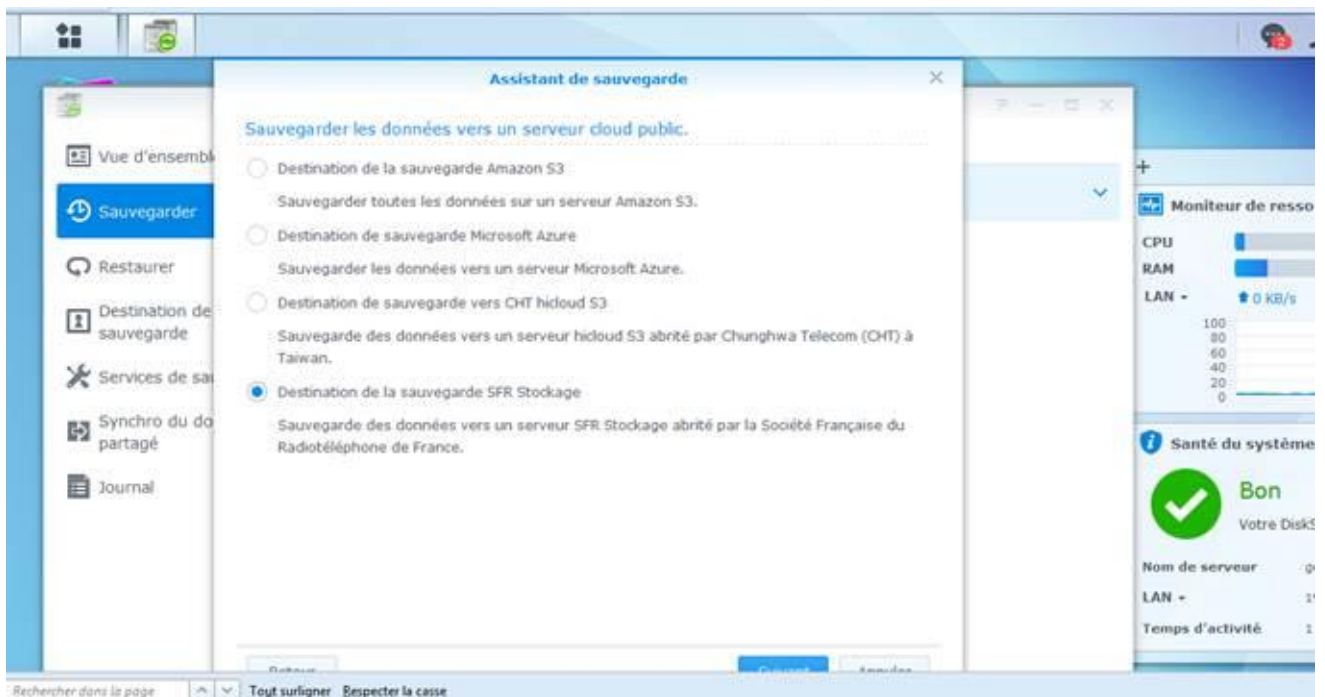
Assistant de sauvegarde

Sauvegarder les données vers un serveur cloud public.

Destination de la sauvegarde Amazon S3

Sauvegarder toutes les données sur un serveur Amazon S3.

Destination de sauvegarde Microsoft Azure

Sauvegarder les données vers un serveur Microsoft Azure.

Destination de sauvegarde vers CHT hicloud S3

Sauvegarde des données vers un serveur hicloud S3 abrité par Chunghwa Telecom (CHT) à Taiwan.

Destination de la sauvegarde SFR Stockage

Sauvegarde des données vers un serveur SFR Stockage abrité par la Société Française du Radiotéléphone de France.

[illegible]

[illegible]

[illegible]

Vue d'ensembl

Sauvegarder

Restaurer

Destination de sauvegarde

Services de sa

Synchro du do partagé

Journal

+

Moniteur de resso

CPU

RAM

LAN -

0 KB/s

100
80
60
40
20
0

Santé du système

Bon

Votre DiskS

Nom de serveur

LAN -

Temps d'activité

Rechercher dans la page

Tout surligner Respecter la casse